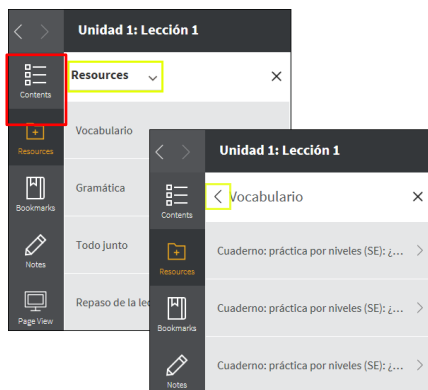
Unidad 1: Lección 1

Contents

Resources

Bookmarks

Notes

Page View

Resources

Vocabulario

Gramática

Todo junto

Repaso de la lec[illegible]

Unidad 1: Lección 1

Contents

Resources

Bookmarks

Notes

Vocabulario

Cuaderno: práctica por niveles (SE): ¿...

Cuaderno: práctica por niveles (SE): ¿...

Cuaderno: práctica por niveles (SE): ¿...